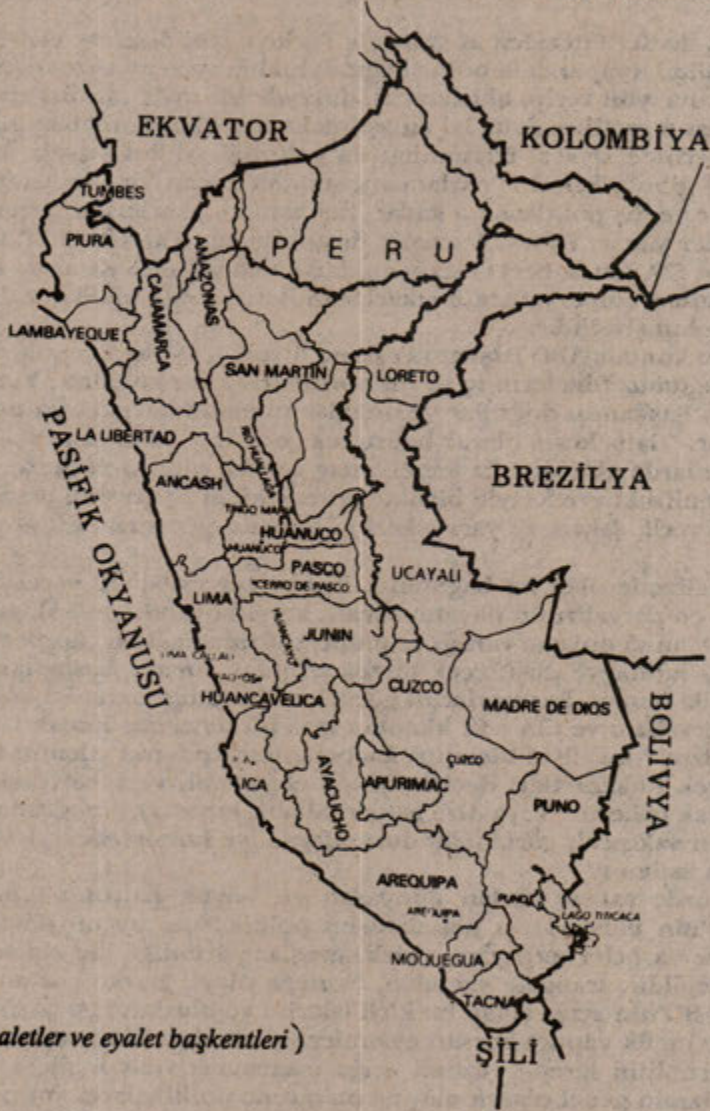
EKVATOR

KOLOMBİYA

TUMBES

PIURA

AMAZONAS

P E R U

CAJAMARCA

LAMBAYEQUE

SAN MARTIN

LORETO

PASİFİK OKYANUSU

LA LIBERTAD

ANCASH

TINGO MARIA

HUANUCO

HUANUCO

BREZİLYA

PASCO

CERRO DE PASCO

UCAYALI

LIMA

JUNIN

HUANCAYO

CUZCO

MADRE DE DIOS

BOLİVYA

HUANCAVELICA

CUZCO

ICA

AYACUCHO

APURIMAC

PUNO

AREQUIPA

AREQUIPA

PUNO

LAGO TITICACA

MOQUEGUA

TACNA

ŞİLİ

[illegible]aletler ve eyalet başkentleri)